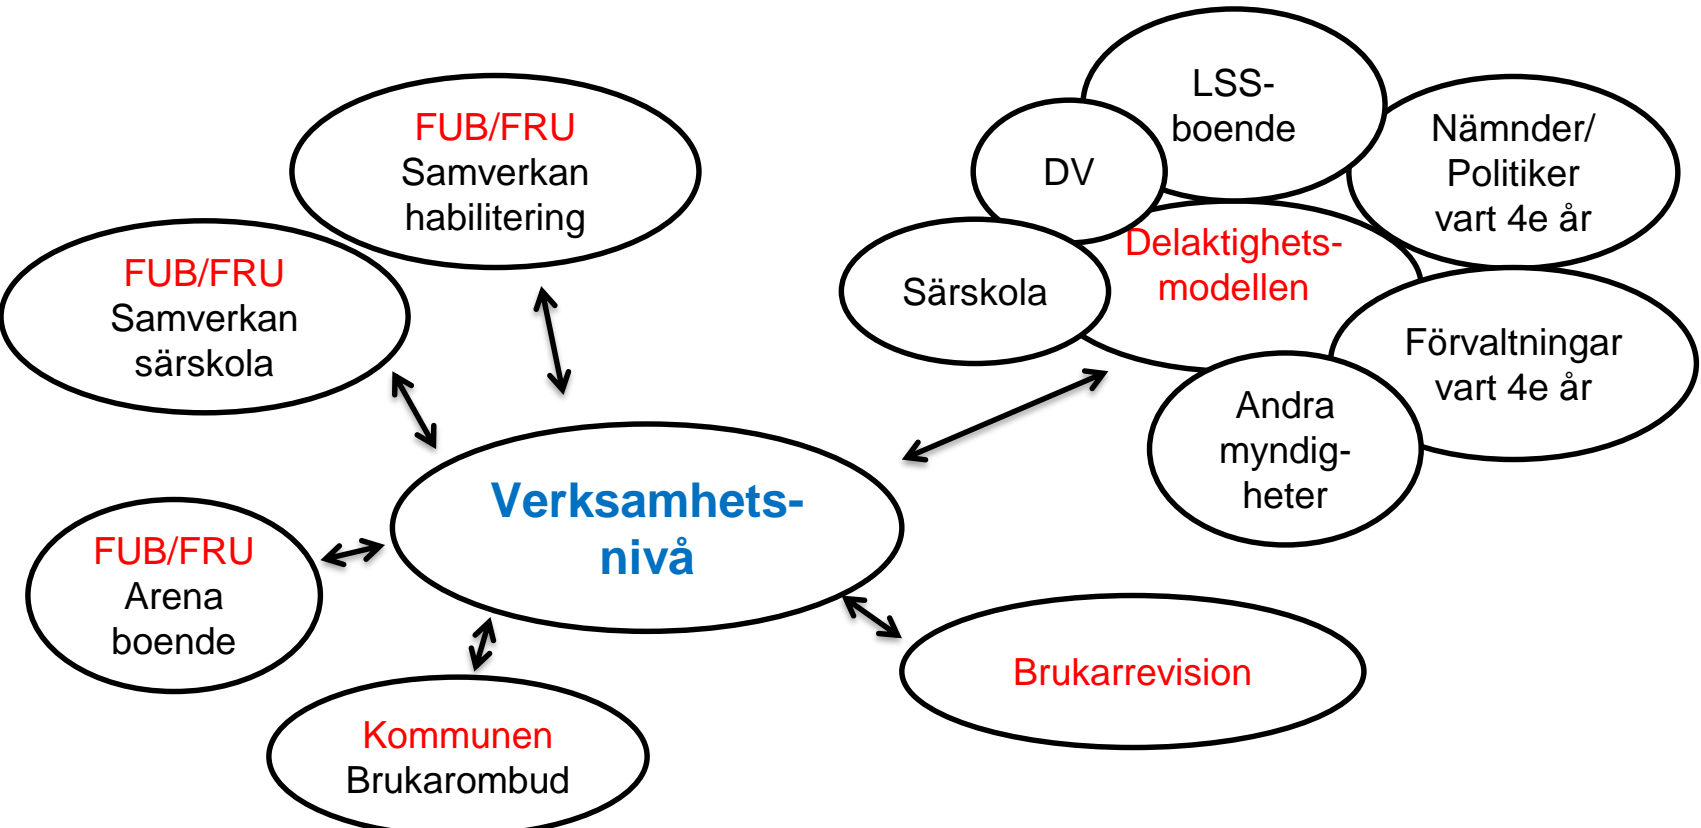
FUB/FRU
Samverkan
habilitering

FUB/FRU
Samverkan
särskola

LSS-
boende

DV

Nämnder/
Politiker
vart 4e år

Särskola

Delaktighets-
modellen

Förvaltningar
vart 4e år

Andra
myndig-
heter

Verksamhets-
nivå

FUB/FRU
Arena
boende

Kommunen
Brukarombud

Brukarrevision